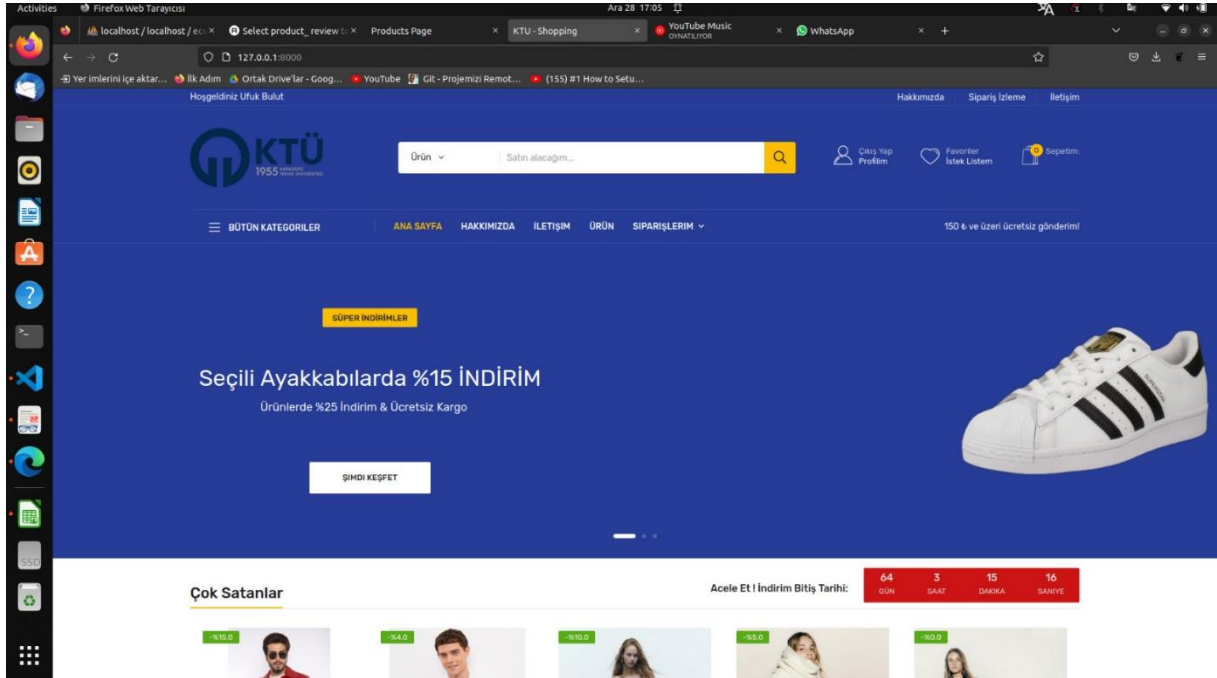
Activities Firefox Web Tarayıcısı Ara 28 17:05

localhost / localhost / ec × Select product_review × Products Page × KTU - Shopping × YouTube Music OYNATILIYOR × WhatsApp × +

127.0.0.1:8000

Yer imlerini içe aktar... İlk Adım Ortak Drive'lar - Goog... YouTube Git - Projemizi Remot... (155) #1 How to Setu...

Hoşgeldiniz Ufuk Bulut

Hakkımızda Sipariş İzleme İletişim

KTÜ 1955

Ürün Satın alacağım...

Çıkış Yap Profilim

Favoriler İstek Listem

0 Sepetim:

BÜTÜN KATEGORILER

ANA SAYFA HAKKIMIZDA İLETİŞİM ÜRÜN SIPARIŞLERIM

150 ₺ ve üzeri ücretsiz gönderim!

SÜPER İNDİRİMLER

Seçili Ayakkabılarda %15 İNDİRİM

Ürünlerde %25 İndirim & Ücretsiz Kargo

ŞIMDI KEŞFET

Çok Satanlar

Acele Et ! İndirim Bitiş Tarihi:

| 64 | 3 | 15 | 16 |
|---|---|---|---|
| GÜN | SAAT | DAKIKA | SANIYE |

-%15.0 -%4.0 -%10.0 -%5.0 -%0.0